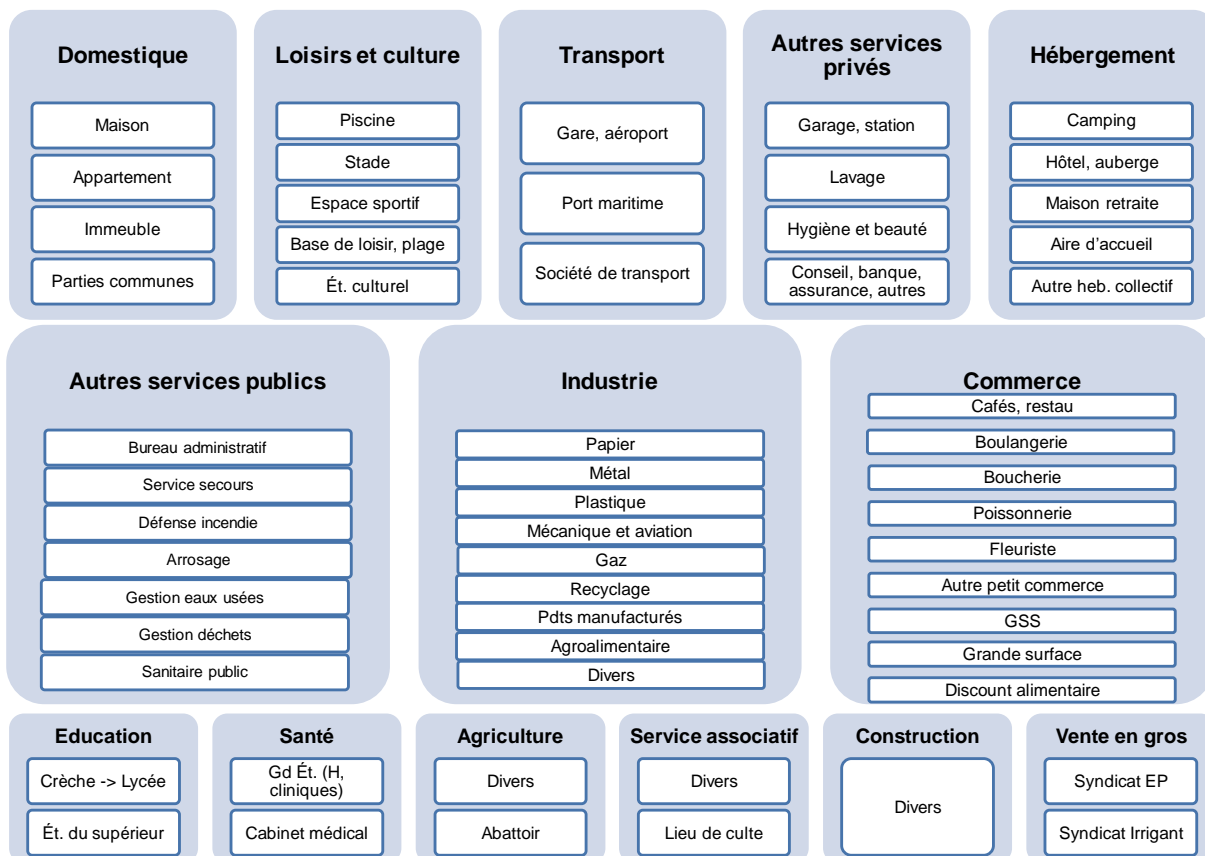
Domestique
Maison
Appartement
Immeuble
Parties communes

Loisirs et culture
Piscine
Stade
Espace sportif
Base de loisir, plage
Ét. culturel

Transport
Gare, aéroport
Port maritime
Société de transport

Autres services privés
Garage, station
Lavage
Hygiène et beauté
Conseil, banque, assurance, autres

Hébergement
Camping
Hôtel, auberge
Maison retraite
Aire d'accueil
Autre heb. collectif

Autres services publics
Bureau administratif
Service secours
Défense incendie
Arrosage
Gestion eaux usées
Gestion déchets
Sanitaire public

Industrie
Papier
Métal
Plastique
Mécanique et aviation
Gaz
Recyclage
Pdts manufacturés
Agroalimentaire
Divers

Commerce
Cafés, restau
Boulangerie
Boucherie
Poissonnerie
Fleuriste
Autre petit commerce
GSS
Grande surface
Discount alimentaire

Education
Crèche -> Lycée
Ét. du supérieur

Santé
Gd Ét. (H, cliniques)
Cabinet médical

Agriculture
Divers
Abattoir

Service associatif
Divers
Lieu de culte

Construction
Divers

Vente en gros
Syndicat EP
Syndicat Irrigant